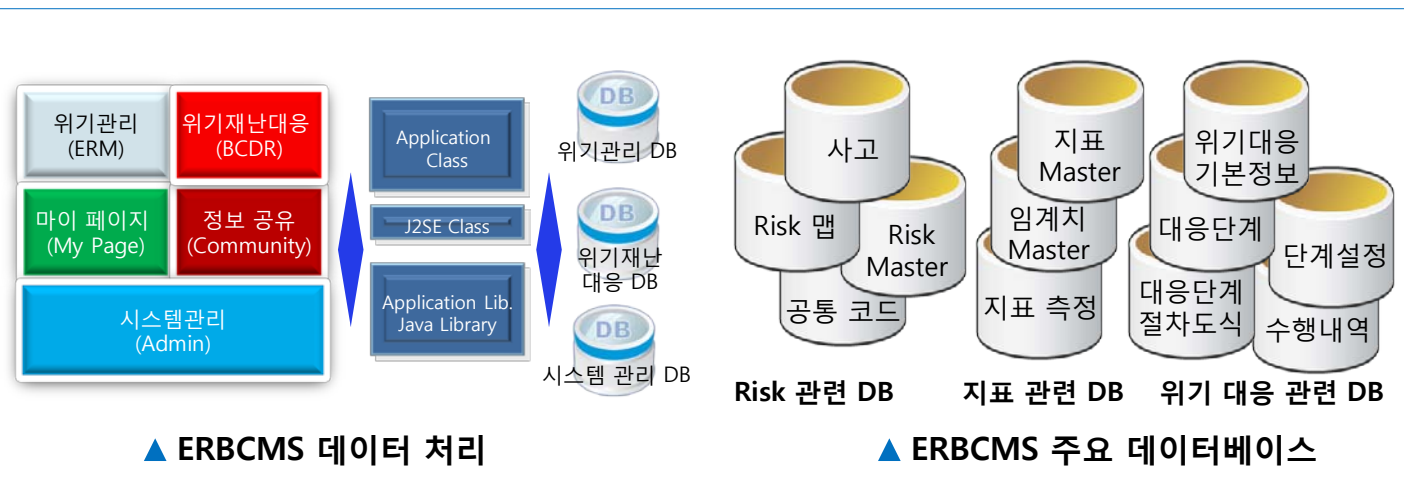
위기관리
(ERM)

위기재난대응
(BCDR)

마이 페이지
(My Page)

정보 공유
(Community)

시스템관리
(Admin)

Application Class

J2SE Class

Application Lib.
Java Library

DB
위기관리 DB

DB
위기재난
대응 DB

DB
시스템 관리 DB

사고

Risk 맵

Risk Master

공통 코드

지표 Master

임계치 Master

지표 측정

위기대응 기본정보

대응단계

단계설정

대응단계 절차도식

수행내역

Risk 관련 DB

지표 관련 DB

위기 대응 관련 DB

▲ ERBCMS 데이터 처리

▲ ERBCMS 주요 데이터베이스